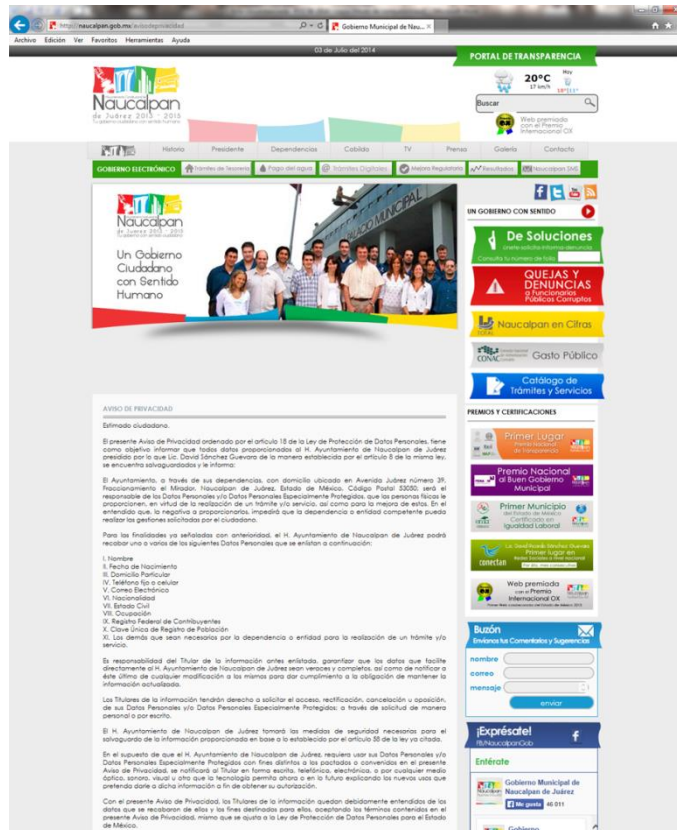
http://naucalpan.gob.mx/avisodeprivacidad
Gobierno Municipal de Nau...
Archivo Edición Ver Favoritos Herramientas Ayuda

03 de Julio del 2014

PORTAL DE TRANSPARENCIA

Naucalpan de Juárez 2013 - 2015

20°C
Hoy

Buscar

Web premiada con el Premio Internacional OX

Historia Presidente Dependencias Cabildo TV Prensa Galería Contacto

GOBIERNO ELECTRÓNICO Trámites de Tesorería Pago del agua Trámites Digitales Mejora Regulatoria Resultados Naucalpan SMS

Naucalpan de Juárez 2013 - 2015

Un Gobierno Ciudadano con Sentido Humano

UN GOBIERNO CON SENTIDO

De Soluciones

QUEJAS Y DENUNCIAS a Funcionarios Públicos Corruptos

Naucalpan en Cifras

Gasto Público

Catálogo de Trámites y Servicios

PREMIOS Y CERTIFICACIONES

Primer Lugar

Premio Nacional al Buen Gobierno Municipal

Primer Municipio del Estado de México Certificado en Igualdad Laboral

Primer lugar en

Web premiada con el Premio Internacional OX

AVISO DE PRIVACIDAD

Estimado ciudadano,

El presente Aviso de Privacidad ordenado por el artículo 18 de la Ley de Protección de Datos Personales, tiene como objetivo informar que todos datos proporcionados al H. Ayuntamiento de Naucalpan de Juárez presidido por la que Lic. David Sánchez Guevara de la manera establecida por el artículo 8 de la misma ley, se encuentra salvaguardados y le informa:

El Ayuntamiento, a través de sus dependencias, con domicilio ubicado en Avenida Juárez número 39, Fraccionamiento el Mirador, Naucalpan de Juárez, Estado de México, Código Postal 53050; será el responsable de los Datos Personales y/o Datos Personales Especialmente Protegidos, que las personas físicas le proporcionen, en virtud de la realización de un trámite y/o servicio, así como para la mejora de estos. En el entendido que, la negativa a proporcionarlos, impedirá que la dependencia o entidad competente pueda realizar las gestiones solicitadas por el ciudadano.

Para las finalidades ya señaladas con anterioridad, el H. Ayuntamiento de Naucalpan de Juárez podrá recabar uno o varios de los siguientes Datos Personales que se enlistan a continuación:

I. Nombre
II. Fecha de Nacimiento
III. Domicilio Particular
IV. Teléfono fijo o celular
V. Correo Electrónico
VI. Nacionalidad
VII. Estado Civil
VIII. Ocupación
IX. Registro Federal de Contribuyentes
X. Clave Única de Registro de Población
XI. Los demás que sean necesarios por la dependencia o entidad para la realización de un trámite y/o servicio.

Es responsabilidad del Titular de la información antes enlistada, garantizar que los datos que facilite directamente al H. Ayuntamiento de Naucalpan de Juárez sean veraces y completos, así como de notificar a éste último de cualquier modificación a los mismos para dar cumplimiento a la obligación de mantener la información actualizada.

Los Titulares de la información tendrán derecho a solicitar el acceso, rectificación, cancelación u oposición, de sus Datos Personales y/o Datos Personales Especialmente Protegidos; a través de solicitud de manera personal o por escrito.

El H. Ayuntamiento de Naucalpan de Juárez tomará las medidas de seguridad necesarias para el salvaguardo de la información proporcionada en base a lo establecido por el artículo 58 de la ley ya citada.

En el supuesto de que el H. Ayuntamiento de Naucalpan de Juárez, requiera usar sus Datos Personales y/o Datos Personales Especialmente Protegidos con fines distintos a los pactados o convenidos en el presente Aviso de Privacidad, se notificará al Titular en forma escrita, telefónica, electrónica, o por cualquier medio óptico, sonoro, visual u otro que la tecnología permita ahora o en lo futuro explicando los nuevos usos que pretenda darle a dicha información a fin de obtener su autorización.

Con el presente Aviso de Privacidad, los Titulares de la información quedan debidamente entendidos de los datos que se recabaron de ellos y los fines destinados para ellos, aceptando los términos contenidos en el presente Aviso de Privacidad, mismo que se ajusta a la Ley de Protección de Datos Personales para el Estado de México.

Buzón
Envíanos tus Comentarios y Sugerencias
nombre
correo
mensaje
enviar

¡Exprésate!
fb/NaucalpanGob

Entérate

Gobierno Municipal de Naucalpan de Juárez
Me gusta 46 011